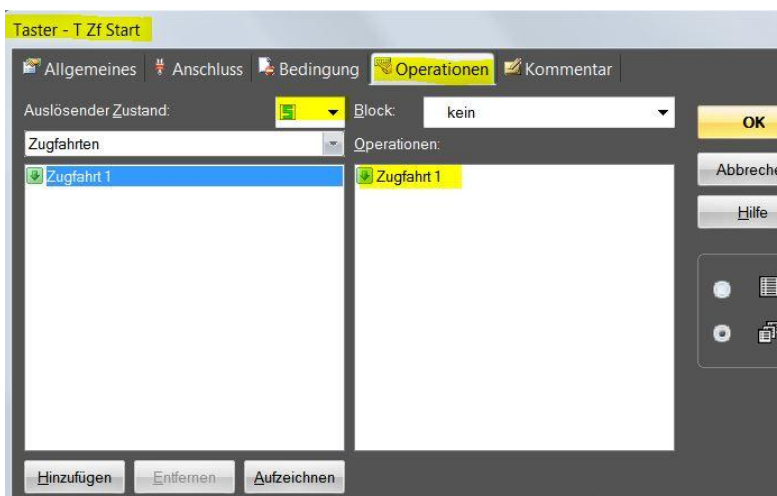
Taster - T Zf Start

Allgemeines | Anschluss | Bedingung | Operationen | Kommentar

Auslösender Zustand:

Block: kein

Zugfahrten

Operationen:

Zugfahrt 1

Zugfahrt 1

OK

Abbreche

Hilfe

Hinzufügen | Entfernen | Aufzeichnen